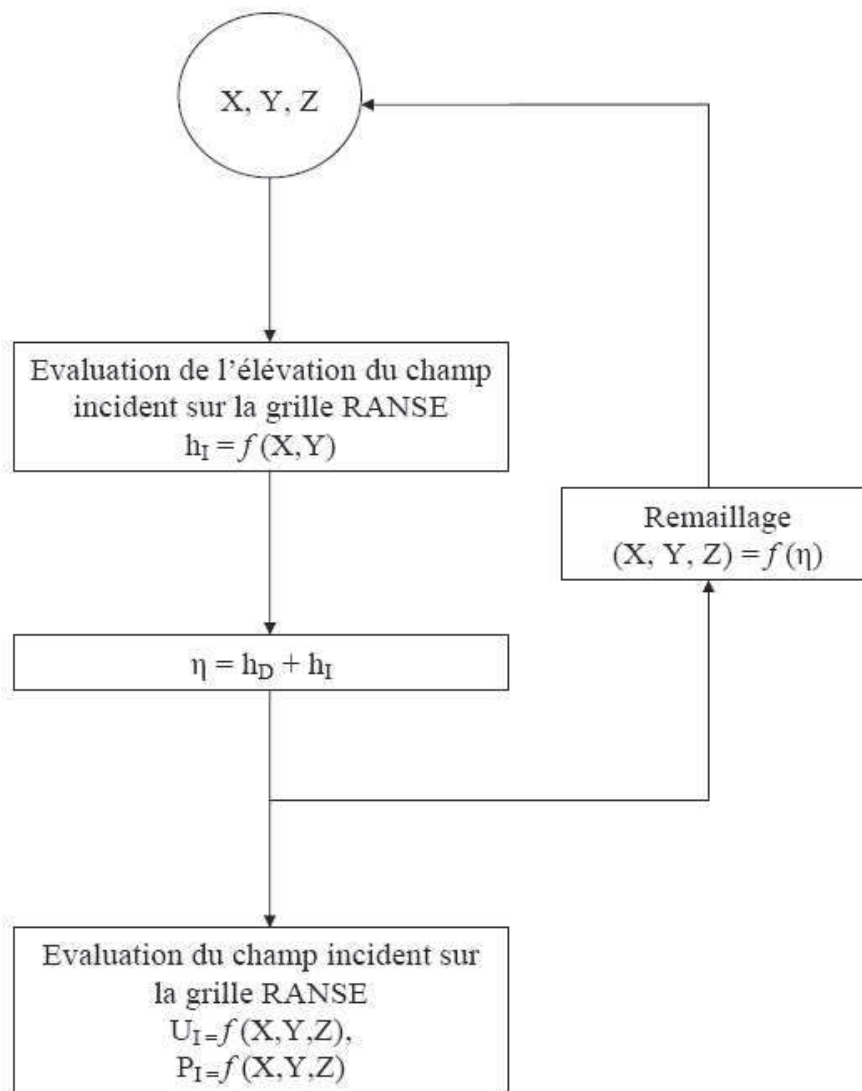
X, Y, Z

Evaluation de l'élévation du champ incident sur la grille RANSE
$h_I = f(X,Y)$

Remaillage
$(X, Y, Z) = f(\eta)$

$\eta = h_D + h_I$

Evaluation du champ incident sur la grille RANSE
$U_I = f(X,Y,Z)$,
$P_I = f(X,Y,Z)$